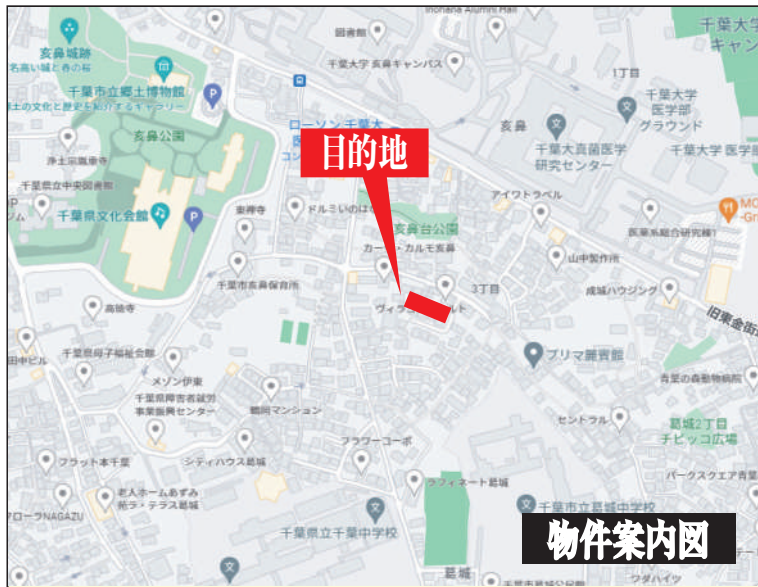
目的地

物件案内図

亥鼻城跡
名高い城と春の桜
千葉市立郷土博物館
土の文化と歴史を紹介するギャラリー
亥鼻公園
浄土宗陽雲寺
千葉県立中央図書館
千葉県文化会館
図書館
千葉大学 亥鼻キャンパス
ローソン千葉大
東禅寺
ドルミいのはな
亥鼻台公園
カーサ・カルモ亥鼻
千葉市亥鼻保育所
高徳寺
ヴィラ
3丁目
亥鼻
1丁目
千葉大学医学部グラウンド
千葉大真菌医学研究センター
千葉大学 医学部
千葉大学 キャン
アイワトラベル
医薬系総合研究棟I
山中製作所
成城ハウジング
旧東金街
プリマ雅寳館
田中ビル
千葉県子福祉会館
メゾン伊東
千葉県障害者就労事業振興センター
鶴岡マンション
青葉の森動物病院
セントラル
葛城2丁目 チビッコ広場
フラワーコーポ
フラット本千葉
シティハウス葛城
老人ホームあずみ苑ラ・テラス葛城
ラフィネート葛城
パークスクエア青葉
千葉市立葛城中学校
アローラNAGAZU
千葉県立千葉中学校
葛城
ワダハイツ
Inohana Alumni Hall